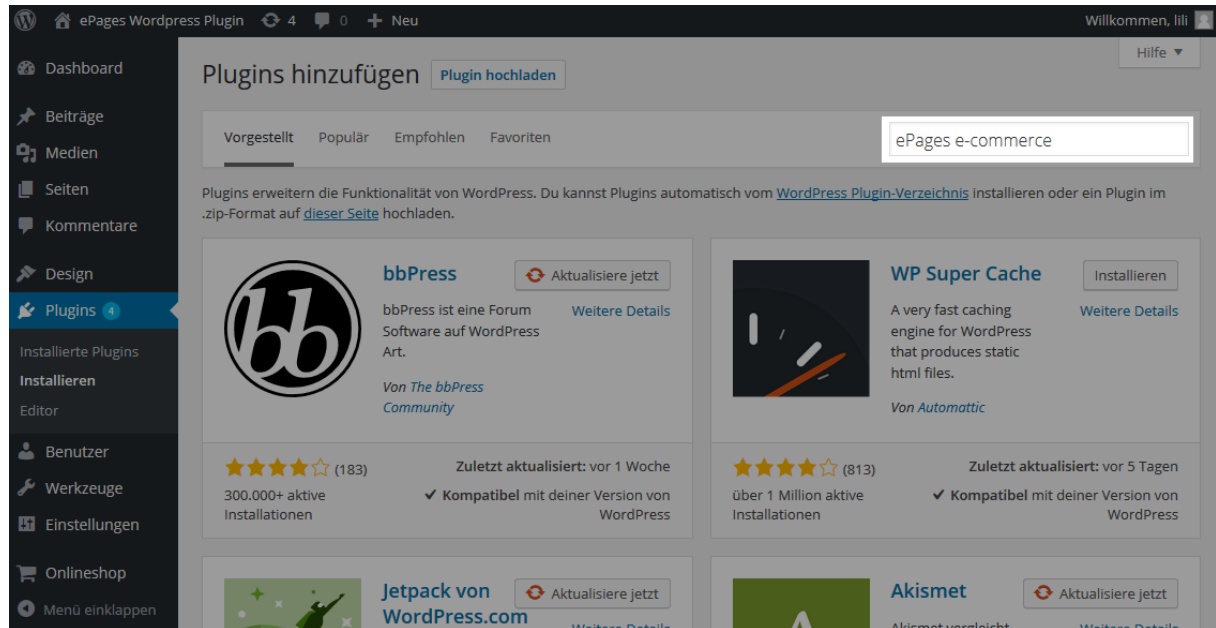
ePages Wordpress Plugin 4 0 Neu
Willkommen, lili

Dashboard
Beiträge
Medien
Seiten
Kommentare
Design
Plugins 4
Installierte Plugins
Installieren
Editor
Benutzer
Werkzeuge
Einstellungen
Onlineshop
Menü einklappen

Hilfe ▼

Plugins hinzufügen Plugin hochladen

Vorgestellt Populär Empfohlen Favoriten

ePages e-commerce

Plugins erweitern die Funktionalität von WordPress. Du kannst Plugins automatisch vom WordPress Plugin-Verzeichnis installieren oder ein Plugin im .zip-Format auf dieser Seite hochladen.

bbPress
Aktualisiere jetzt
bbPress ist eine Forum Software auf WordPress Art.
Weitere Details
Von The bbPress Community
(183)
Zuletzt aktualisiert: vor 1 Woche
300.000+ aktive Installationen
✔ Kompatibel mit deiner Version von WordPress

WP Super Cache
Installieren
A very fast caching engine for WordPress that produces static html files.
Weitere Details
Von Automattic
(813)
Zuletzt aktualisiert: vor 5 Tagen
über 1 Million aktive Installationen
✔ Kompatibel mit deiner Version von WordPress

Jetpack von WordPress.com
Aktualisiere jetzt
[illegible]

Akismet
Aktualisiere jetzt
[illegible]